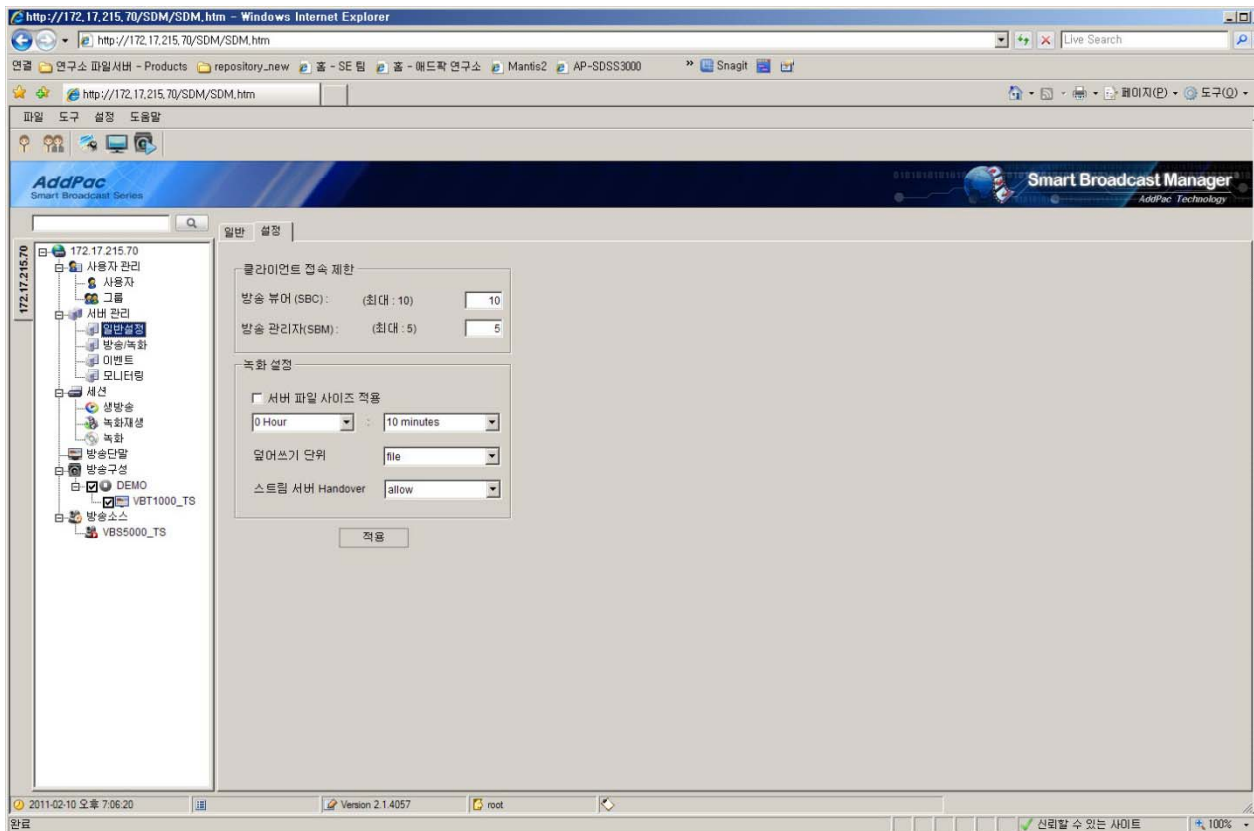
http://172.17.215.70/SDM/SDM.htm - Windows Internet Explorer

http://172.17.215.70/SDM/SDM.htm

Live Search

연결 연구소 파일서버 - Products repository_new 홈 - SE 팀 홈 - 애드팍 연구소 Mantis2 AP-SDSS3000 » Snagit

http://172.17.215.70/SDM/SDM.htm

페이지(P) 도구(O)

파일 도구 설정 도움말

AddPac
Smart Broadcast Series

Smart Broadcast Manager
AddPac Technology

172.17.215.70

172.17.215.70
사용자 관리
사용자
그룹
서버 관리
일반설정
방송/녹화
이벤트
모니터링
세션
생방송
녹화재생
녹화
방송단말
방송구성
DEMO
VBT1000_TS
방송소스
VBS5000_TS

일반 설정

클라이언트 접속 제한
방송 뷰어 (SBC): (최대 : 10) 10
방송 관리자(SBM): (최대 : 5) 5

녹화 설정
서버 파일 사이즈 적용
0 Hour : 10 minutes
덮어쓰기 단위 file
스트림 서버 Handover allow

적용

2011-02-10 오후 7:06:20
Version 2.1.4057
root

완료
신뢰할 수 있는 사이트
100%